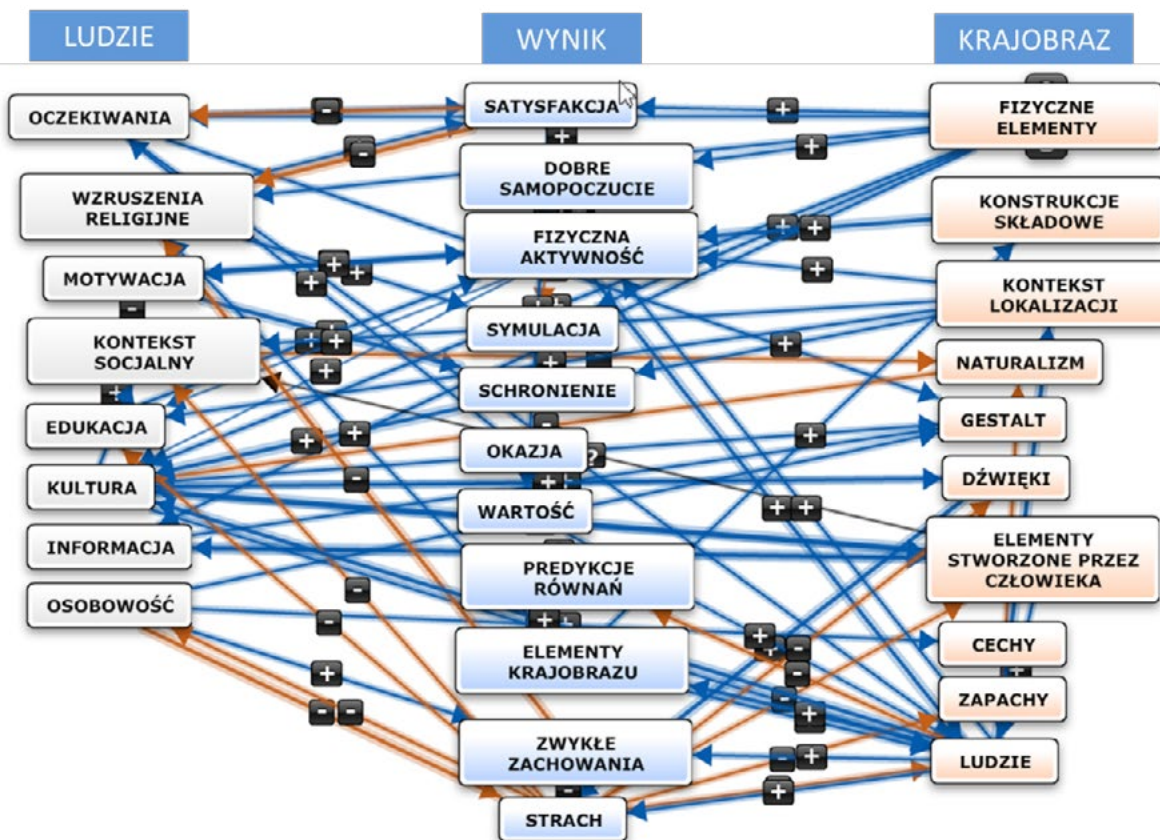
LUDZIE

WYNIK

KRAJOBRAZ

OCZEKIWANIA

WZRUSZENIA RELIGIJNE

MOTYWACJA

KONTEKST SOCJALNY

EDUKACJA

KULTURA

INFORMACJA

OSOBOWOŚĆ

SATYSFAKCJA

DOBRE SAMOPOCZUCIE

FIZYCZNA AKTYWNOŚĆ

SYMULACJA

SCHRONIENIE

OKAZJA

WARTOŚĆ

PREDYKCJE RÓWNAŃ

ELEMENTY KRAJOBRAZU

ZWYKŁE ZACHOWANIA

STRACH

FIZYCZNE ELEMENTY

KONSTRUKCJE SKŁADOWE

KONTEKST LOKALIZACJI

NATURALIZM

GESTALT

DŹWIĘKI

ELEMENTY STWORZONE PRZEZ CZŁOWIEKA

CECHY

ZAPACHY

LUDZIE